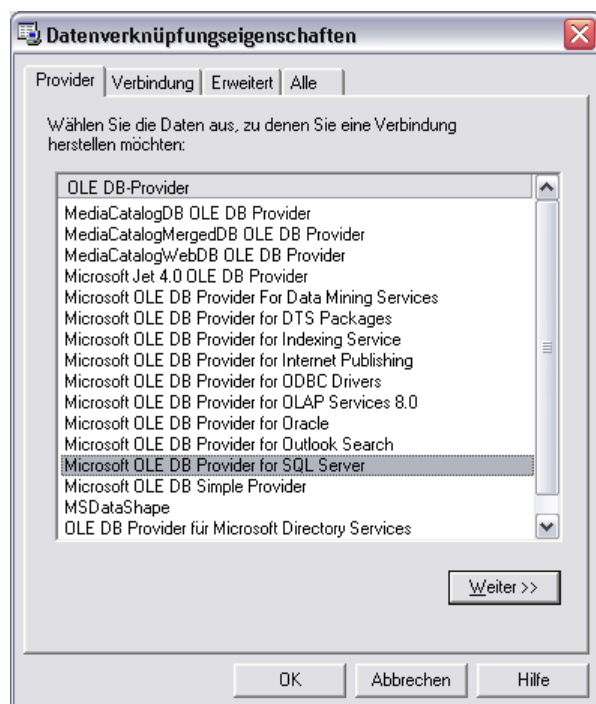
Datenverknüpfungseigenschaften

Provider | Verbindung | Erweitert | Alle

Wählen Sie die Daten aus, zu denen Sie eine Verbindung herstellen möchten:

OLE DB-Provider
MediaCatalogDB OLE DB Provider
MediaCatalogMergedDB OLE DB Provider
MediaCatalogWebDB OLE DB Provider
Microsoft Jet 4.0 OLE DB Provider
Microsoft OLE DB Provider For Data Mining Services
Microsoft OLE DB Provider for DTS Packages
Microsoft OLE DB Provider for Indexing Service
Microsoft OLE DB Provider for Internet Publishing
Microsoft OLE DB Provider for ODBC Drivers
Microsoft OLE DB Provider for OLAP Services 8.0
Microsoft OLE DB Provider for Oracle
Microsoft OLE DB Provider for Outlook Search
Microsoft OLE DB Provider for SQL Server
Microsoft OLE DB Simple Provider
MSDataShape
OLE DB Provider für Microsoft Directory Services

Weiter >>

OK | Abbrechen | Hilfe